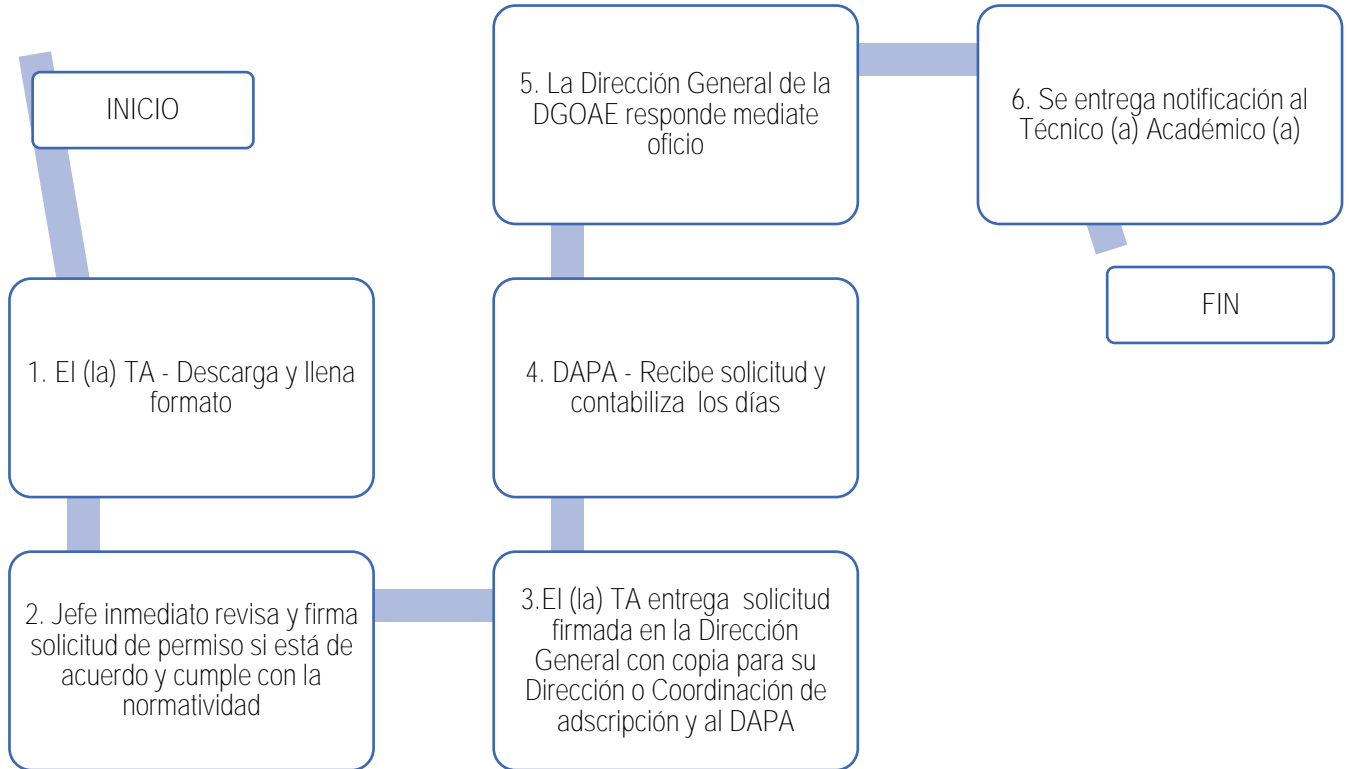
INICIO

1. El (la) TA - Descarga y llena formato

2. Jefe inmediato revisa y firma solicitud de permiso si está de acuerdo y cumple con la normatividad

3.El (la) TA entrega solicitud firmada en la Dirección General con copia para su Dirección o Coordinación de adscripción y al DAPA

4. DAPA - Recibe solicitud y contabiliza los días

5. La Dirección General de la DGOAE responde mediate oficio

6. Se entrega notificación al Técnico (a) Académico (a)

FIN